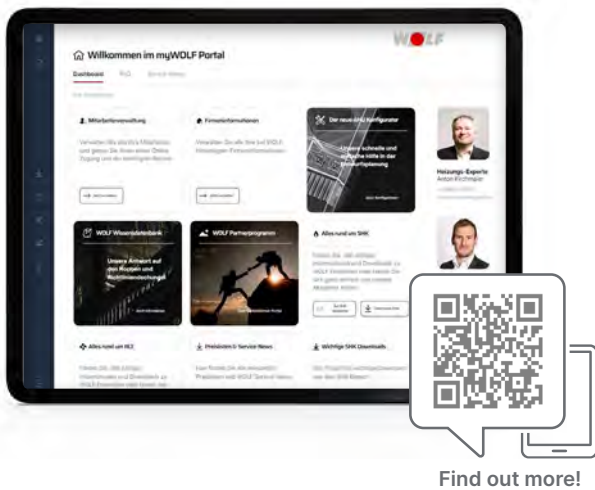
WOLF

Willkommen im myWOLF Portal

Dashboard FAQ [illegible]

Mitarbeiterverwaltung

Firmeninformationen

Der neue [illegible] Konfigurator

Unsere schnelle und einfache Hilfe in der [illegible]

Heizungs-Experte
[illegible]

WOLF Wissensdatenbank

Unsere Antwort auf alle Fragen und Produktanwendungen

WOLF Partnerprogramm

Alles rund um SHK

Alles rund um HLK

Preislisten & Service News

Wichtige SHK Downloads

Find out more!